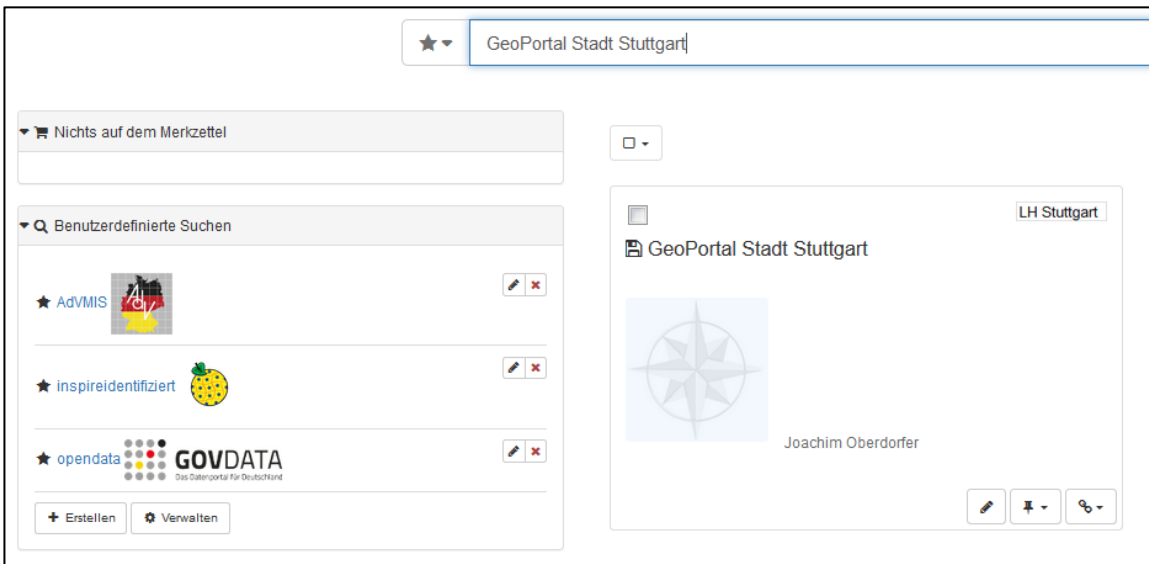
GeoPortal Stadt Stuttgart

Nichts auf dem Merkzettel

Benutzerdefinierte Suchen

AdVMIS

inspireidentifiziert

opendata GOVDATA Das Datenportal für Deutschland

Erstellen

Verwalten

LH Stuttgart

GeoPortal Stadt Stuttgart

Joachim Oberdorfer